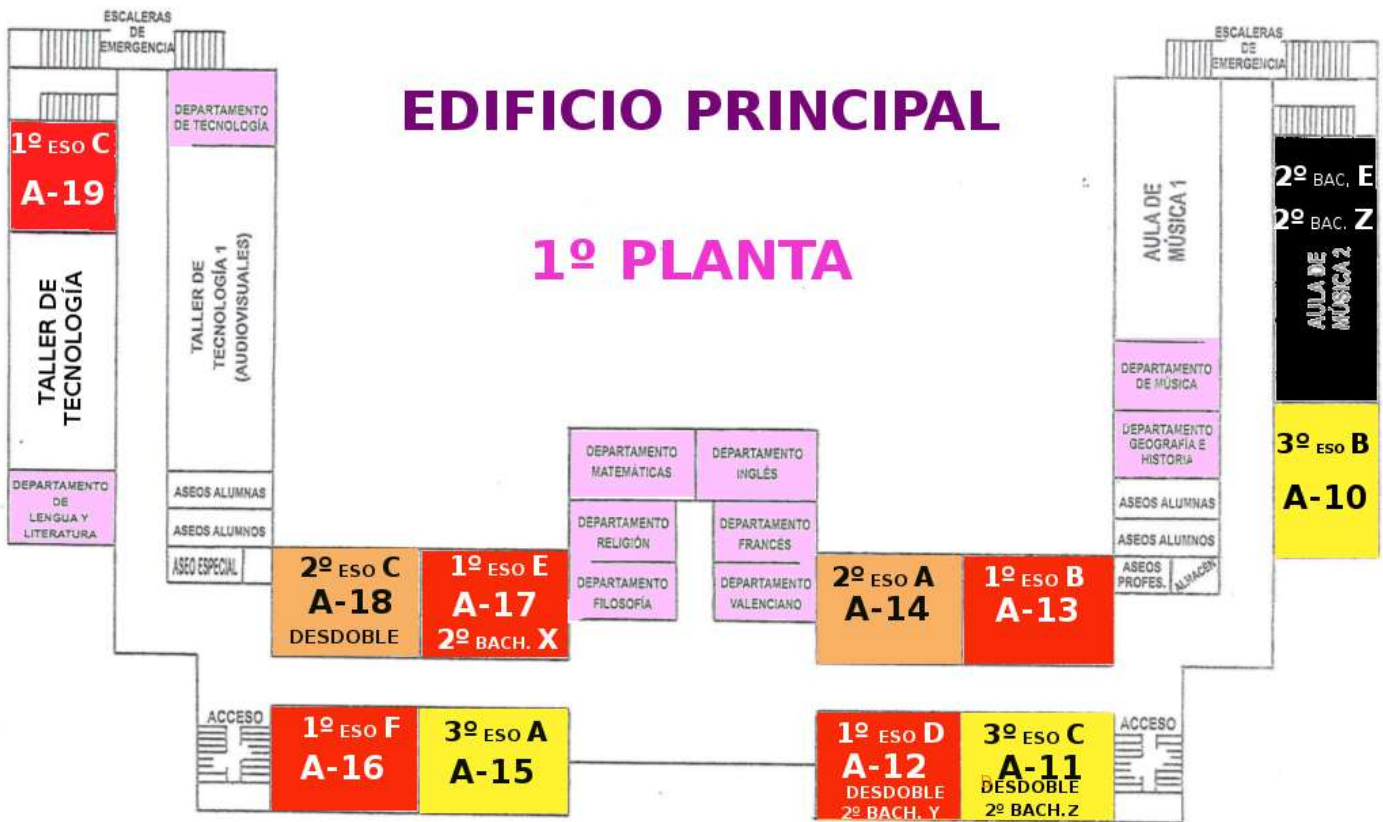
ESCALERAS DE EMERGENCIA

ESCALERAS DE EMERGENCIA

EDIFICIO PRINCIPAL

1º PLANTA

1º ESO C
A-19

DEPARTAMENTO DE TECNOLOGÍA

TALLER DE TECNOLOGÍA

TALLER DE TECNOLOGÍA 1 (AUDIOVISUALES)

DEPARTAMENTO DE LENGUA Y LITERATURA

ASEOS ALUMNAS

ASEOS ALUMNOS

ASEO ESPECIAL

2º ESO C
A-18
DESDOBLE

1º ESO E
A-17
2º BACH. X

DEPARTAMENTO MATEMÁTICAS

DEPARTAMENTO INGLÉS

DEPARTAMENTO RELIGIÓN

DEPARTAMENTO FRANCÉS

DEPARTAMENTO FILOSOFÍA

DEPARTAMENTO VALENCIANO

2º ESO A
A-14

1º ESO B
A-13

AULA DE MÚSICA 1

2º BAC. E
2º BAC. Z
AULA DE MÚSICA 2

DEPARTAMENTO DE MÚSICA

DEPARTAMENTO GEOGRAFÍA E HISTORIA

ASEOS ALUMNAS

ASEOS ALUMNOS

ASEOS PROFES.

ALMACÉN

3º ESO B
A-10

ACCESO

1º ESO F
A-16

3º ESO A
A-15

1º ESO D
A-12
DESDOBLE
2º BACH. Y

3º ESO C
A-11
DESDOBLE
2º BACH.Z

ACCESO